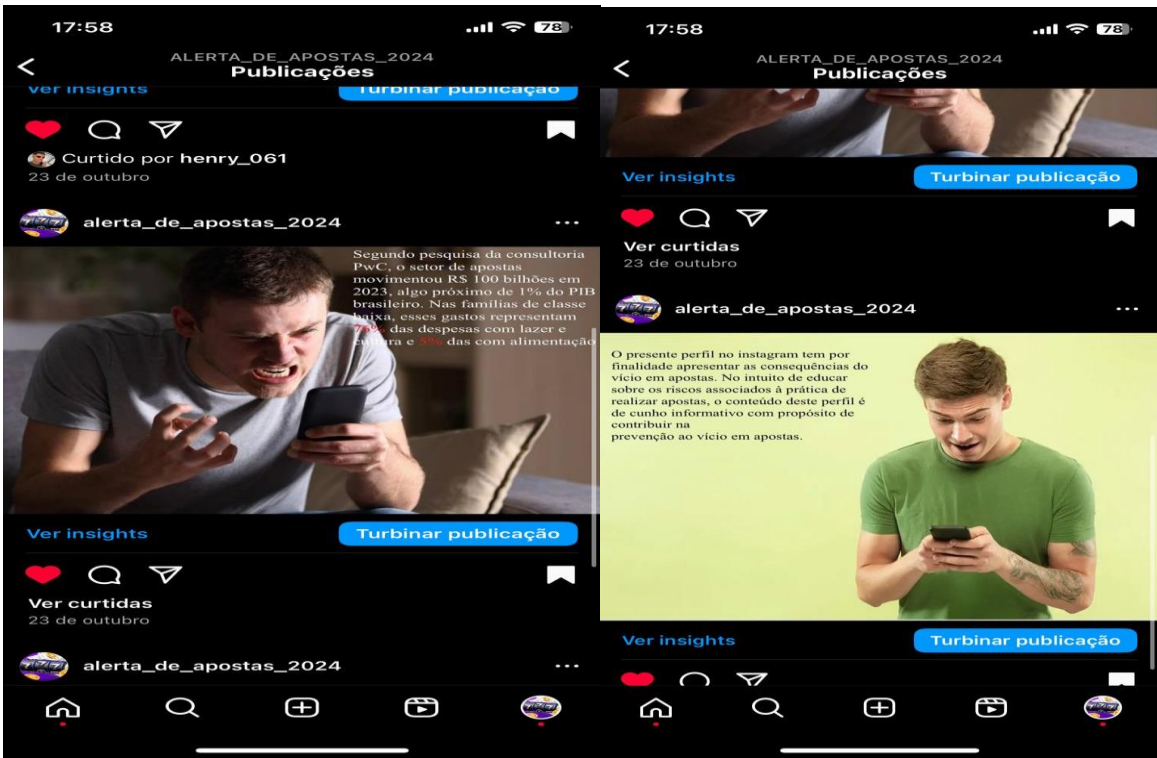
17:58

78

ALERTA_DE_APOSTAS_2024
Publicações

Ver insights

Turbinar publicação

Curtido por henry_061
23 de outubro

alerta_de_apostas_2024

Segundo pesquisa da consultoria PwC, o setor de apostas movimentou R$ 100 bilhões em 2023, algo próximo de 1% do PIB brasileiro. Nas famílias de classe baixa, esses gastos representam 78% das despesas com lazer e cultura e 55% das com alimentação

Ver insights

Turbinar publicação

Ver curtidas
23 de outubro

alerta_de_apostas_2024

17:58

78

ALERTA_DE_APOSTAS_2024
Publicações

Ver insights

Turbinar publicação

Ver curtidas
23 de outubro

alerta_de_apostas_2024

O presente perfil no instagram tem por finalidade apresentar as consequências do vício em apostas. No intuito de educar sobre os riscos associados à prática de realizar apostas, o conteúdo deste perfil é de cunho informativo com propósito de contribuir na prevenção ao vício em apostas.

Ver insights

Turbinar publicação